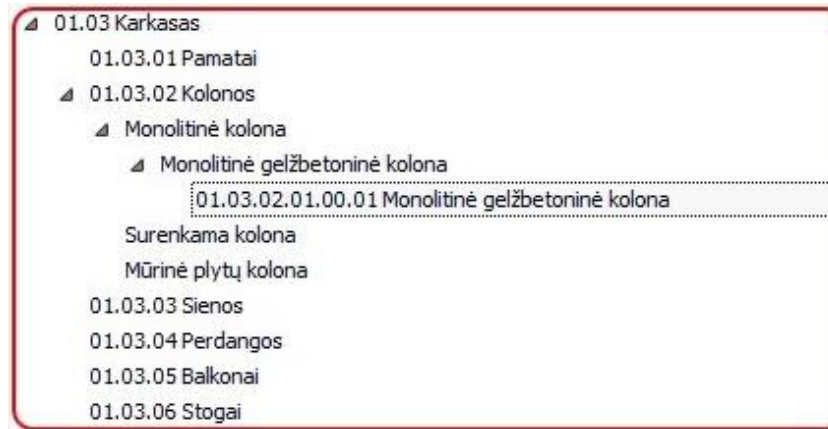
01.03 Karkasas
01.03.01 Pamatai
01.03.02 Kolonos
Monolitinė kolona
Monolitinė gelžbetoninė kolona
01.03.02.01.00.01 Monolitinė gelžbetoninė kolona
Surenkama kolona
Mūrinė plytų kolona
01.03.03 Sienos
01.03.04 Perdangos
01.03.05 Balkonai
01.03.06 Stogai